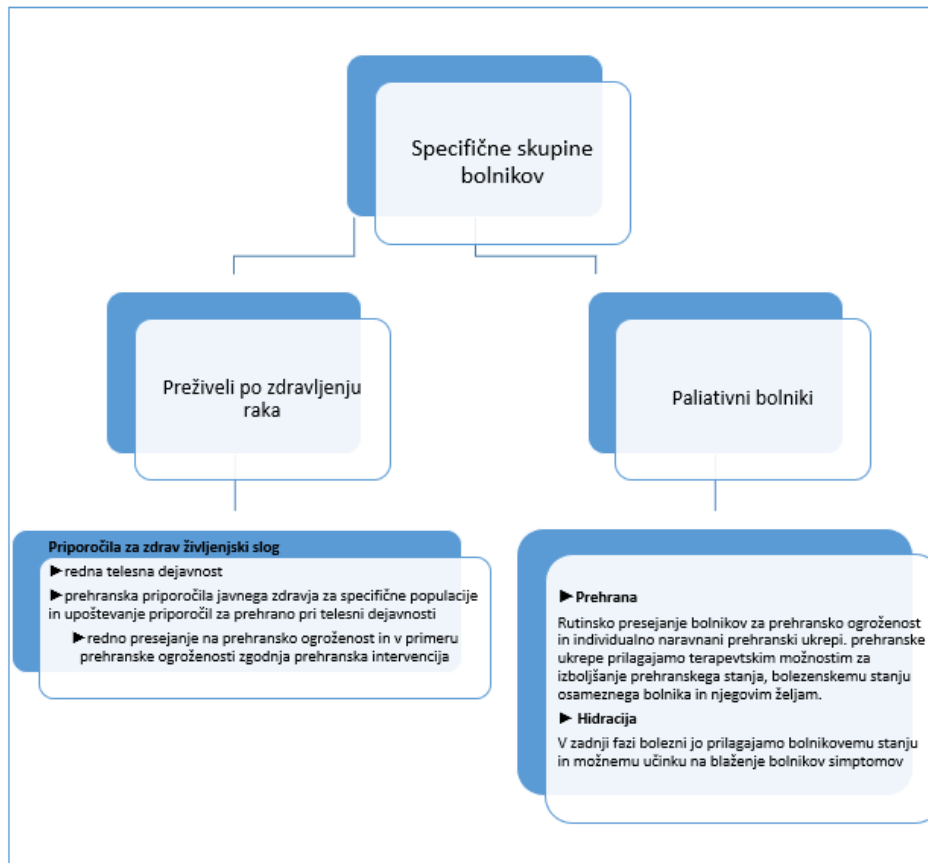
Specifične skupine bolnikov

Preživeli po zdravljenju raka

Paliativni bolniki

Priporočila za zdrav življenjski slog

► redna telesna dejavnost

► prehranska priporočila javnega zdravja za specifične populacije in upoštevanje priporočil za prehrano pri telesni dejavnosti

► redno presejanje na prehransko ogroženost in v primeru prehranske ogroženosti zgodnja prehranska intervencija

► Prehrana

Rutinsko presejanje bolnikov za prehransko ogroženost in individualno naravnani prehranski ukrepi. prehranske ukrepe prilagajamo terapevtskim možnostim za izboljšanje prehranskega stanja, bolezenskemu stanju osameznega bolnika in njegovim željam.

► Hidracija

V zadnji fazi bolezni jo prilagajamo bolnikovemu stanju in možnemu učinku na blaženje bolnikov simptomov